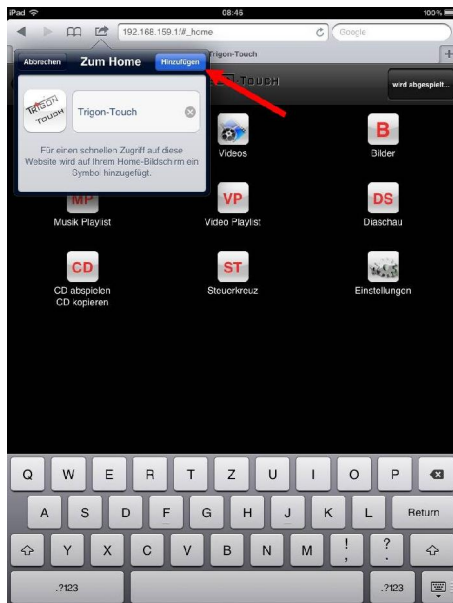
iPad
08:45
100 %

192.168.159.1/#_home
Google

Trigon-Touch

Abbrechen
Zum Home
Hinzufügen

TRIGON TOUCH
Trigon-Touch

Für einen schnellen Zugriff auf diese Website wird auf Ihrem Home-Bildschirm ein Symbol hinzugefügt.

-TOUCH
wird abgespielt...

Videos
B
Bilder

MP
Musik Playlist
VP
Video Playlist
DS
Diaschau

CD
CD abspielen
CD kopieren
ST
Steuerkreuz
Einstellungen

Q W E R T Z U I O P
A S D F G H J K L
Return
Y X C V B N M
!
,
?
.
.?123
.?123